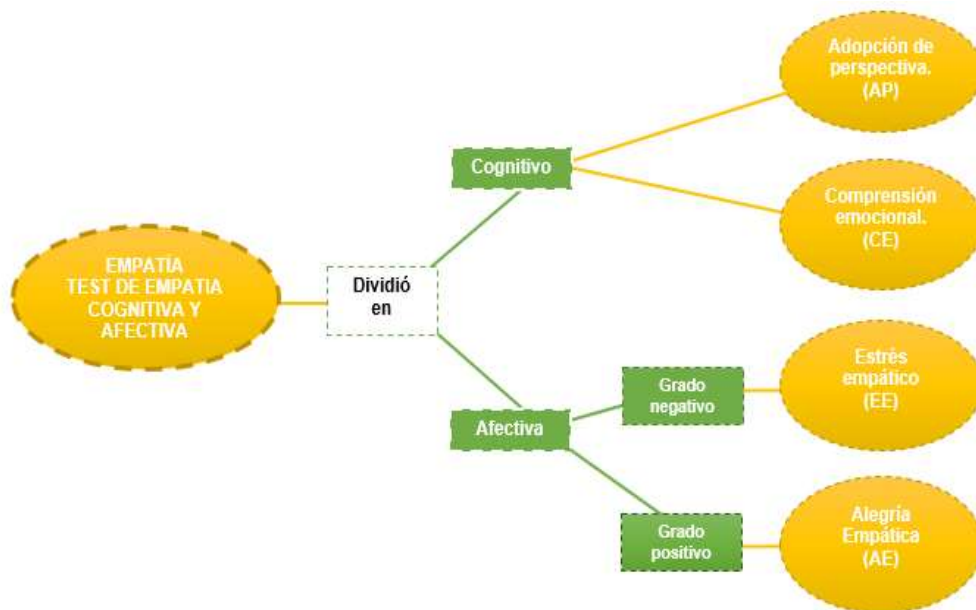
EMPATIA
TEST DE EMPATIA
COGNITIVA Y
AFECTIVA

Dividió
en

Cognitivo

Adopción de
perspectiva.
(AP)

Comprensión
emocional.
(CE)

Afectiva

Grado
negativo

Estrés
empático
(EE)

Grado
positivo

Alegría
Empática
(AE)